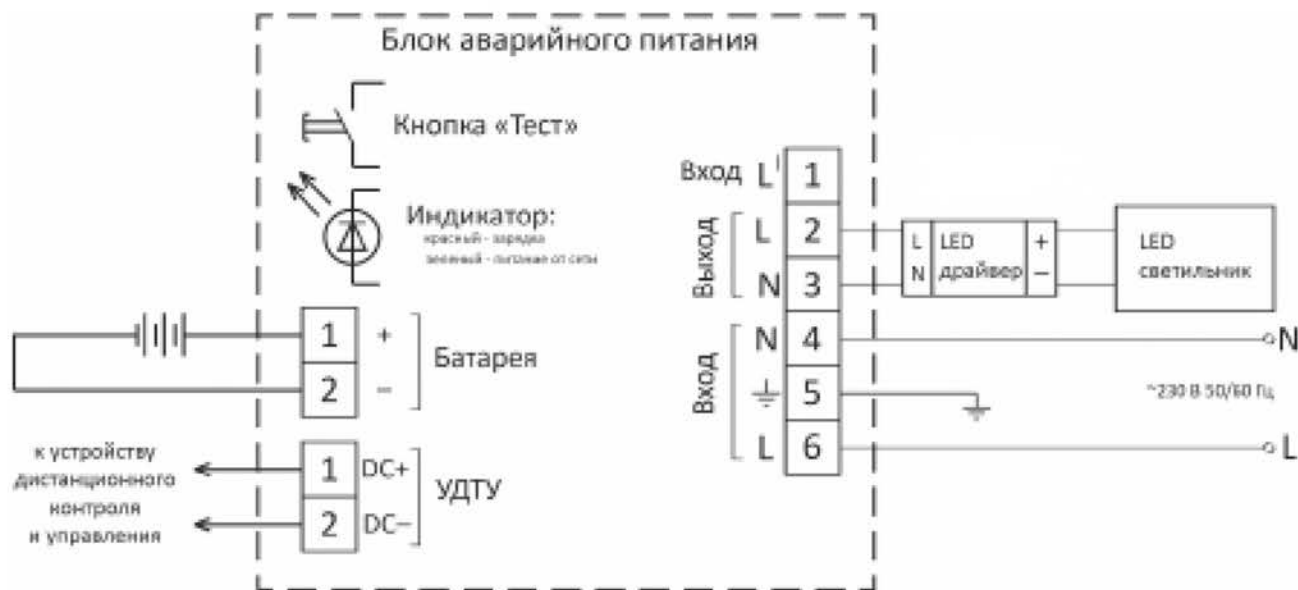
Блок аварийного питания

Кнопка «Тест»

Индикатор:
красный - зарядка
зеленый - питание от сети

1 +
2 −
Батарея

к устройству дистанционного контроля и управления

1 DC+
2 DC−
УДТУ

Вход L' 1
Выход L 2
N 3
Вход N 4
5
L 6

L N LED драйвер + −

LED светильник

N
~230 В 50/60 Гц
L